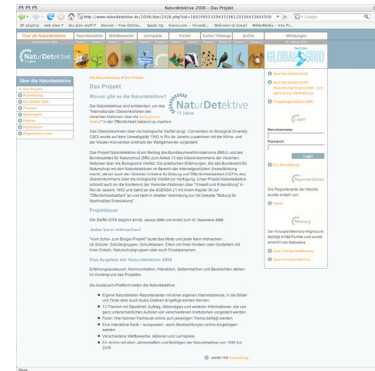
Naturdetektive 2008 – Das Projekt

http://www.naturdetektive.de/2008/dyn/1428.php?tab=1

Über die Naturdetektive | Tagesfenster | Wettbewerbe | Lernspiele | Foren | Suche / Sitemap | Archiv | Mitteilungen

NaturDetektive

Über die Naturdetektive
Das Projekt
Anmeldung
Die Staffel 2008
Themen
Jahrbuch
Partner
Impressum

Die Naturdetektive > Das Projekt

Das Projekt

Warum gibt es die NaturDetektive?

NaturDetektive

Projektdauer

Jeder kann mitmachen!

Das Angebot der Naturdetektive 2008

Benutzername:
Passwort:
Login

weiter mit Anmeldung